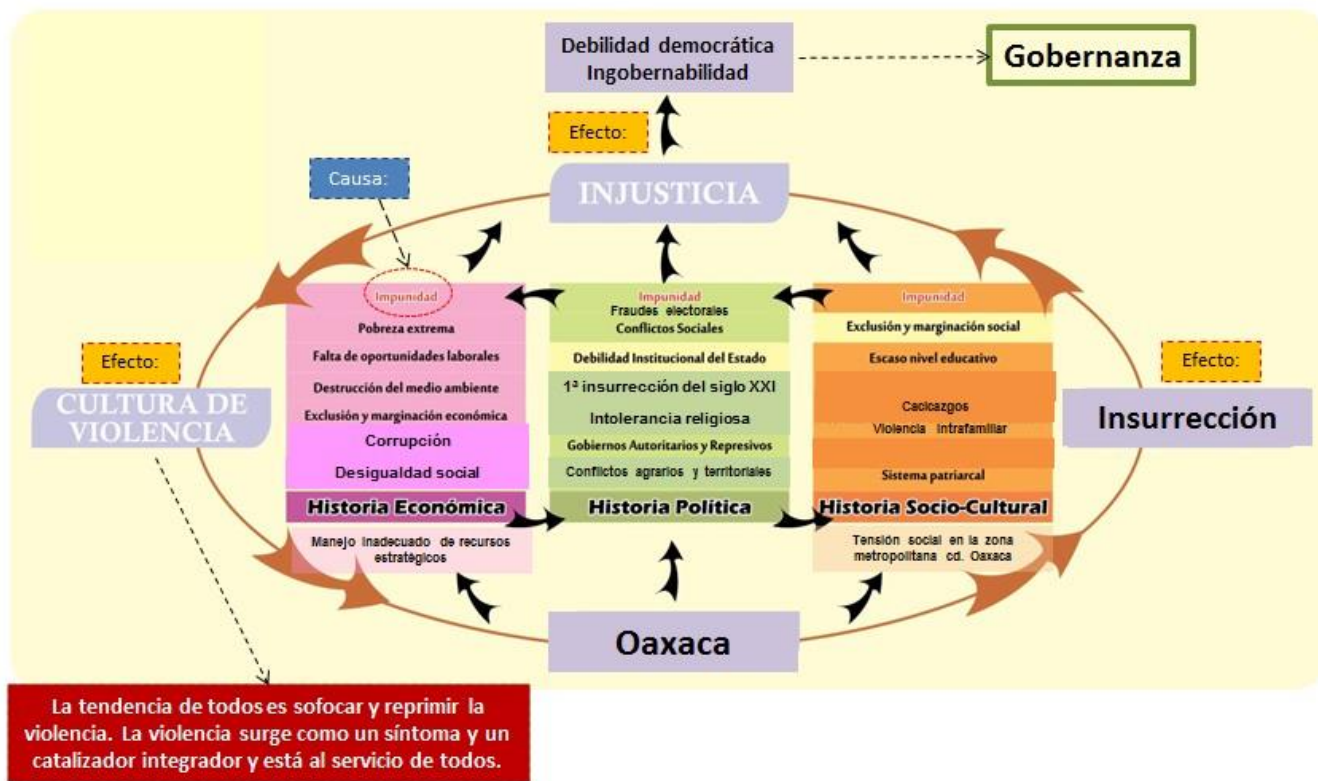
Debilidad democrática
Ingobernabilidad

Gobernanza

Efecto:

INJUSTICIA

Causa:

Efecto:

CULTURA DE VIOLENCIA

Impunidad
Pobreza extrema
Falta de oportunidades laborales
Destrucción del medio ambiente
Exclusión y marginación económica
Corrupción
Desigualdad social
Historia Económica
Manejo inadecuado de recursos estratégicos

Impunidad
Fraudes electorales
Conflictos Sociales
Debilidad Institucional del Estado
1ª insurrección del siglo XXI
Intolerancia religiosa
Gobiernos Autoritarios y Represivos
Conflictos agrarios y territoriales
Historia Política

Impunidad
Exclusión y marginación social
Escaso nivel educativo
Cacicazgos
Violencia intrafamiliar
Sistema patriarcal
Historia Socio-Cultural
Tensión social en la zona metropolitana cd. Oaxaca

Efecto:

Insurrección

Oaxaca

La tendencia de todos es sofocar y reprimir la violencia. La violencia surge como un síntoma y un catalizador integrador y está al servicio de todos.